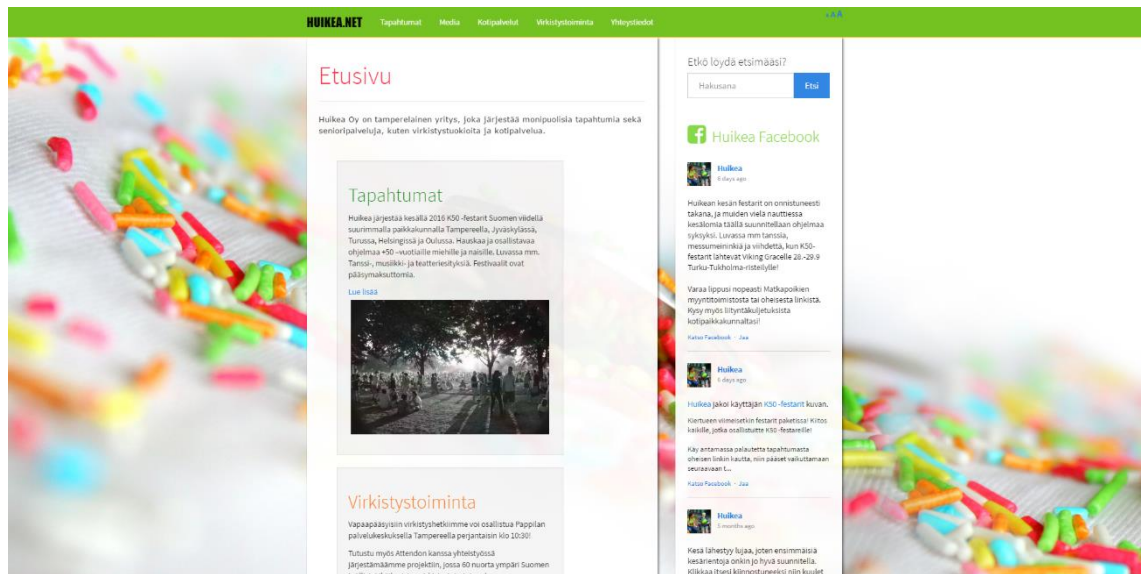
HUIKEA.NET Tapahtumat Media Kotipalvelut Virkistystoiminta Yhteystiedot

A A A

Etusivu

Huikea Oy on tamperelainen yritys, joka järjestää monipuolisia tapahtumia sekä seniorpalveluja, kuten virkistystuokioita ja kotipalvelua.

Tapahtumat

Huikea järjestää kesällä 2016 K50 -festarit Suomen viidellä suurimmalla paikkakunnalla Tampereella, Jyväskylässä, Turussa, Helsingissä ja Oulussa. Hauskaa ja osallistavaa ohjelmaa +50 -vuotiaille miehille ja naisille. Luvassa mm. Tanssi-, musiikki- ja teatteriesityksiä. Festivaalit ovat pääsymaksuttomia.

Lue lisää

Virkistystoiminta

Vapaapääsyisiin virkistyshetkimme voi osallistua Pappilan palvelukeskuksella Tampereella perjantaisin klo 10:30!

Tutustu myös Attendon kanssa yhteistyössä järjestämäämme projektiin, jossa 60 nuorta ympäri Suomen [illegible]

Etkö löydä etsimääsi?

Hakusana

Etsi

Huikea Facebook

Huikea
6 days ago

Huikean kesän festarit on onnistuneesti takana, ja muiden vielä nauttiessa kesälomia täällä suunnitellaan ohjelmaa syksyksi. Luvassa mm tanssia, messumeininkiä ja viihdettä, kun K50-festarit lähtevät Viking Gracelle 28.-29.9 Turku-Tukholma-risteilylle!

Varaa lippusi nopeasti Matkapoikien myyntitoimistosta tai oheisesta linkistä. Kysy myös liityntäkuljetuksista kotipaikkakunnaltasi!

Katso Facebook · Jaa

Huikea
6 days ago

Huikea jakoi käyttäjän K50 -festarit kuvan.

Kiertueen viimeisetkin festarit paketissa! Kiitos kaikille, jotka osallistuitte K50 -festareille!

Käy antamassa palautetta tapahtumasta oheisen linkin kautta, niin pääset vaikuttamaan seuraavaan t...

Katso Facebook · Jaa

Huikea
3 months ago

Kesä lähestyy lujaa, joten ensimmäisiä kesärientoja onkin jo hyvä suunnitella. Klikkaa itsesi kiinnostuneeksi niin kuulet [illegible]